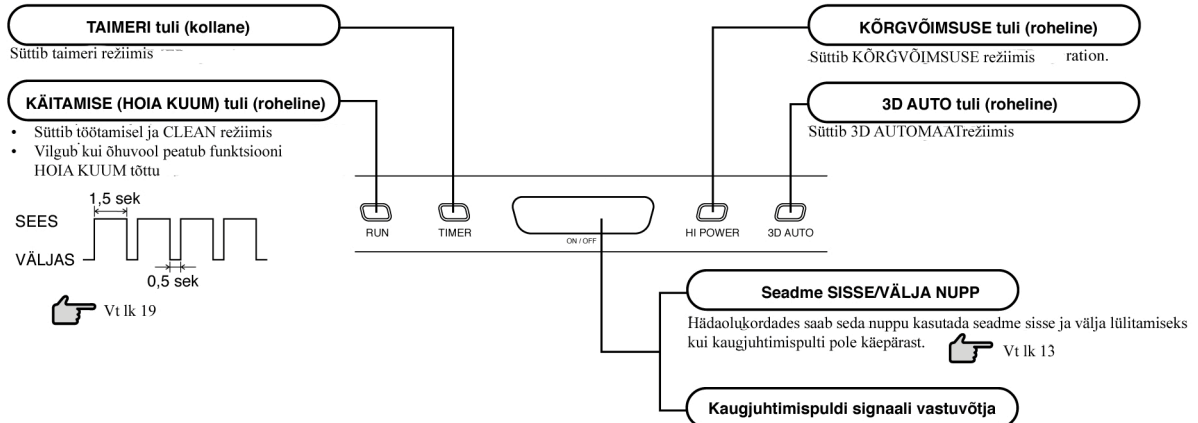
TAIMERI tuli (kollane)
Süttib taimeri režiimis

KÄITAMISE (HOIA KUUM) tuli (roheline)
• Süttib töötamisel ja CLEAN režiimis
• Vilgub kui õhuvool peatub funktsiooni HOIA KUUM tõttu

SEES
1,5 sek
VÄLJAS
0,5 sek

Vt lk 19

KÕRGVÕIMSUSE tuli (roheline)
Süttib KÕRGVÕIMSUSE režiimis ration.

3D AUTO tuli (roheline)
Süttib 3D AUTOMAATrežiimis

RUN
TIMER
ON / OFF
HI POWER
3D AUTO

Seadme SISSE/VÄLJA NUPP
Hädaolukordades saab seda nuppu kasutada seadme sisse ja välja lülitamiseks kui kaugjuhtimispulti pole käepärast.
Vt lk 13

Kaugjuhtimispuldi signaali vastuvõtja